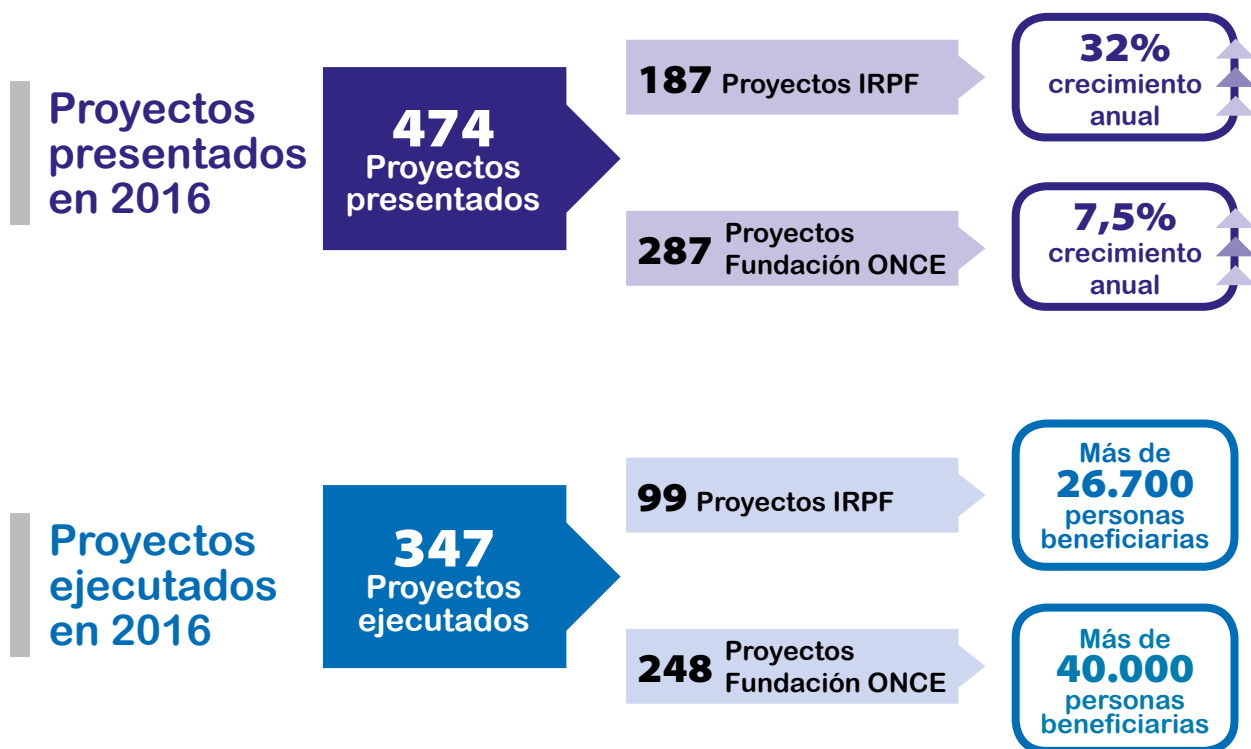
Proyectos presentados en 2016

474 Proyectos presentados

187 Proyectos IRPF

32% crecimiento anual

287 Proyectos Fundación ONCE

7,5% crecimiento anual

Proyectos ejecutados en 2016

347 Proyectos ejecutados

99 Proyectos IRPF

Más de 26.700 personas beneficiarias

248 Proyectos Fundación ONCE

Más de 40.000 personas beneficiarias